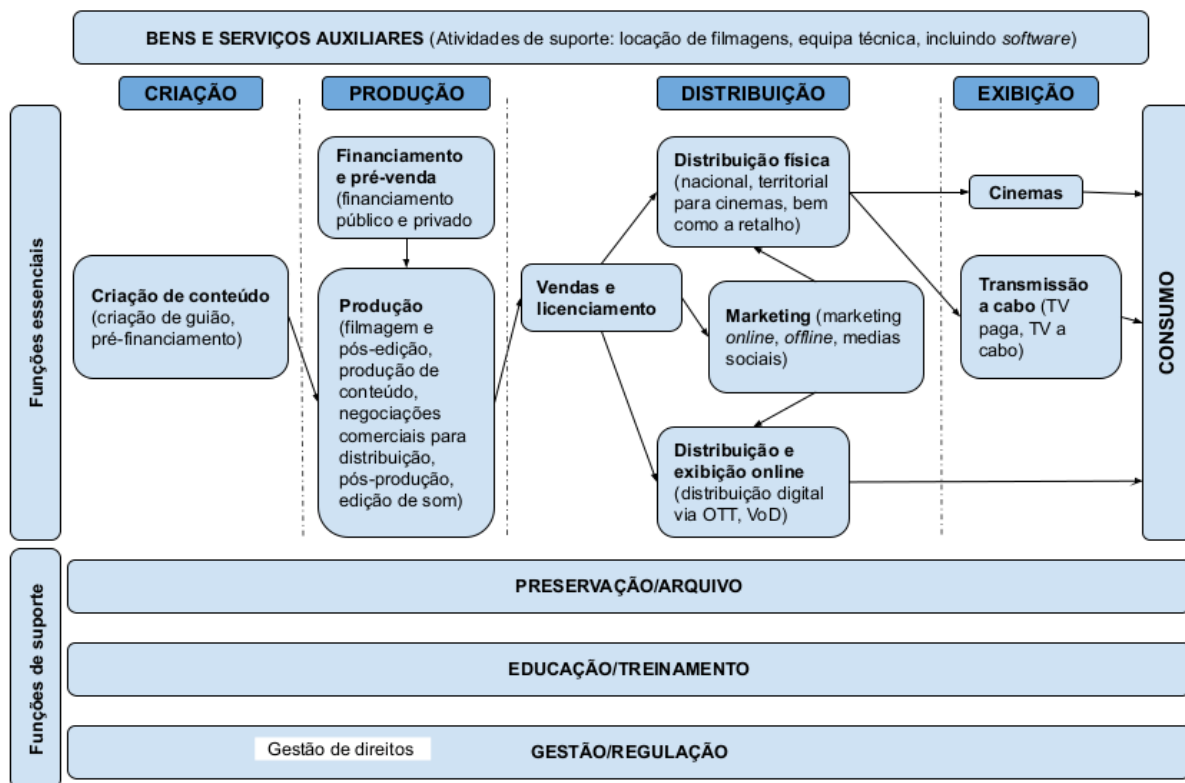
BENS E SERVIÇOS AUXILIARES (Atividades de suporte: locação de filmagens, equipa técnica, incluindo software)

CRIAÇÃO

PRODUÇÃO

DISTRIBUIÇÃO

EXIBIÇÃO

Funções essenciais

Criação de conteúdo (criação de guião, pré-financiamento)

Financiamento e pré-venda (financiamento público e privado

Produção (filmagem e pós-edição, produção de conteúdo, negociações comerciais para distribuição, pós-produção, edição de som)

Vendas e licenciamento

Distribuição física (nacional, territorial para cinemas, bem como a retalho)

Marketing (marketing online, offline, medias sociais)

Distribuição e exibição online (distribuição digital via OTT, VoD)

Cinemas

Transmissão a cabo (TV paga, TV a cabo)

CONSUMO

Funções de suporte

PRESERVAÇÃO/ARQUIVO

EDUCAÇÃO/TREINAMENTO

Gestão de direitos

GESTÃO/REGULAÇÃO